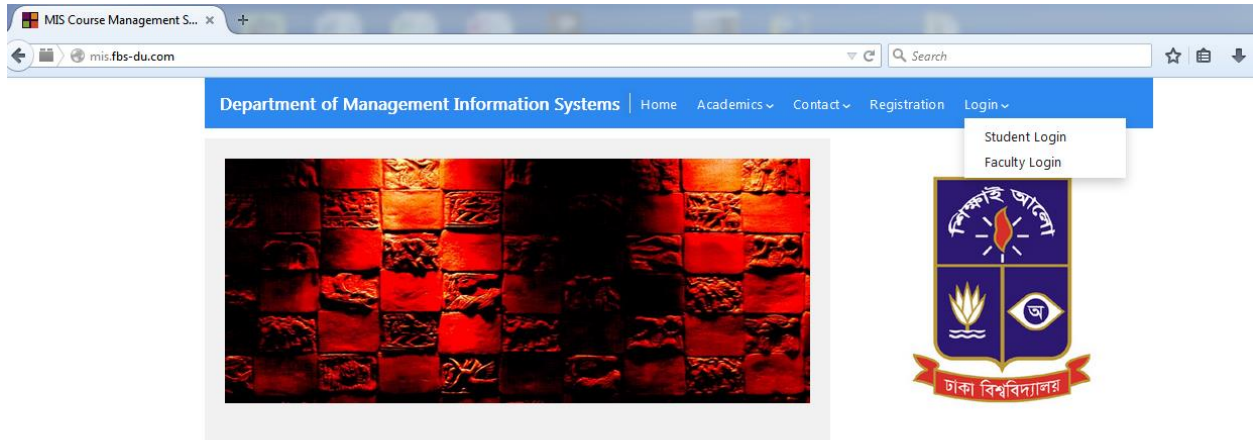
MIS Course Management S... ×

mis.fbs-du.com

Search

Department of Management Information Systems | Home Academics Contact Registration Login

Student Login
Faculty Login

শিক্ষাই আলো

অ

ঢাকা বিশ্ববিদ্যালয়